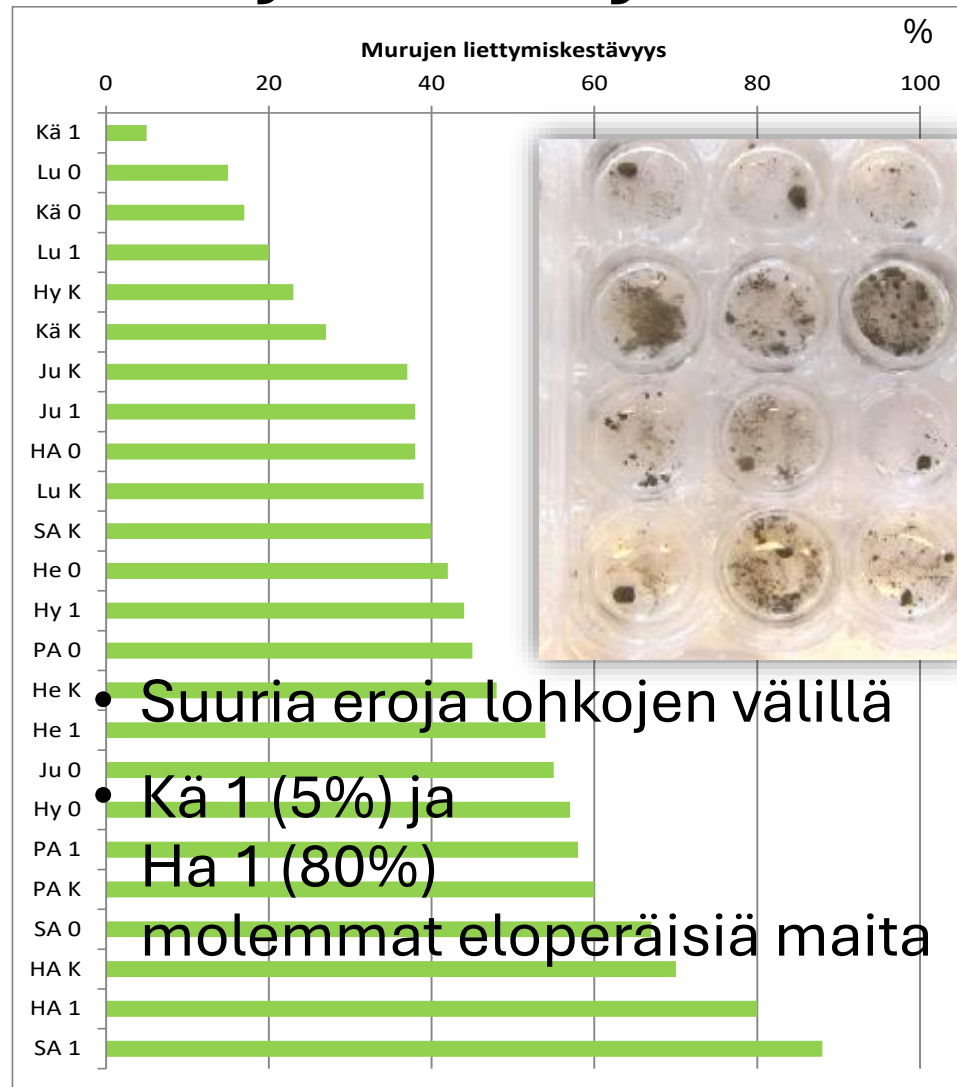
Murujen liettymiskestävyys

%

0 20 40 60 80 100

Kä 1
Lu 0
Kä 0
Lu 1
Hy K
Kä K
Ju K
Ju 1
HA 0
Lu K
SA K
He 0
Hy 1
PA 0
He K
He 1
Ju 0
Hy 0
PA 1
PA K
SA 0
HA K
HA 1
SA 1

• Suuria eroja lohkojen välillä

• Kä 1 (5%) ja Ha 1 (80%) molemmat eloperäisiä maita